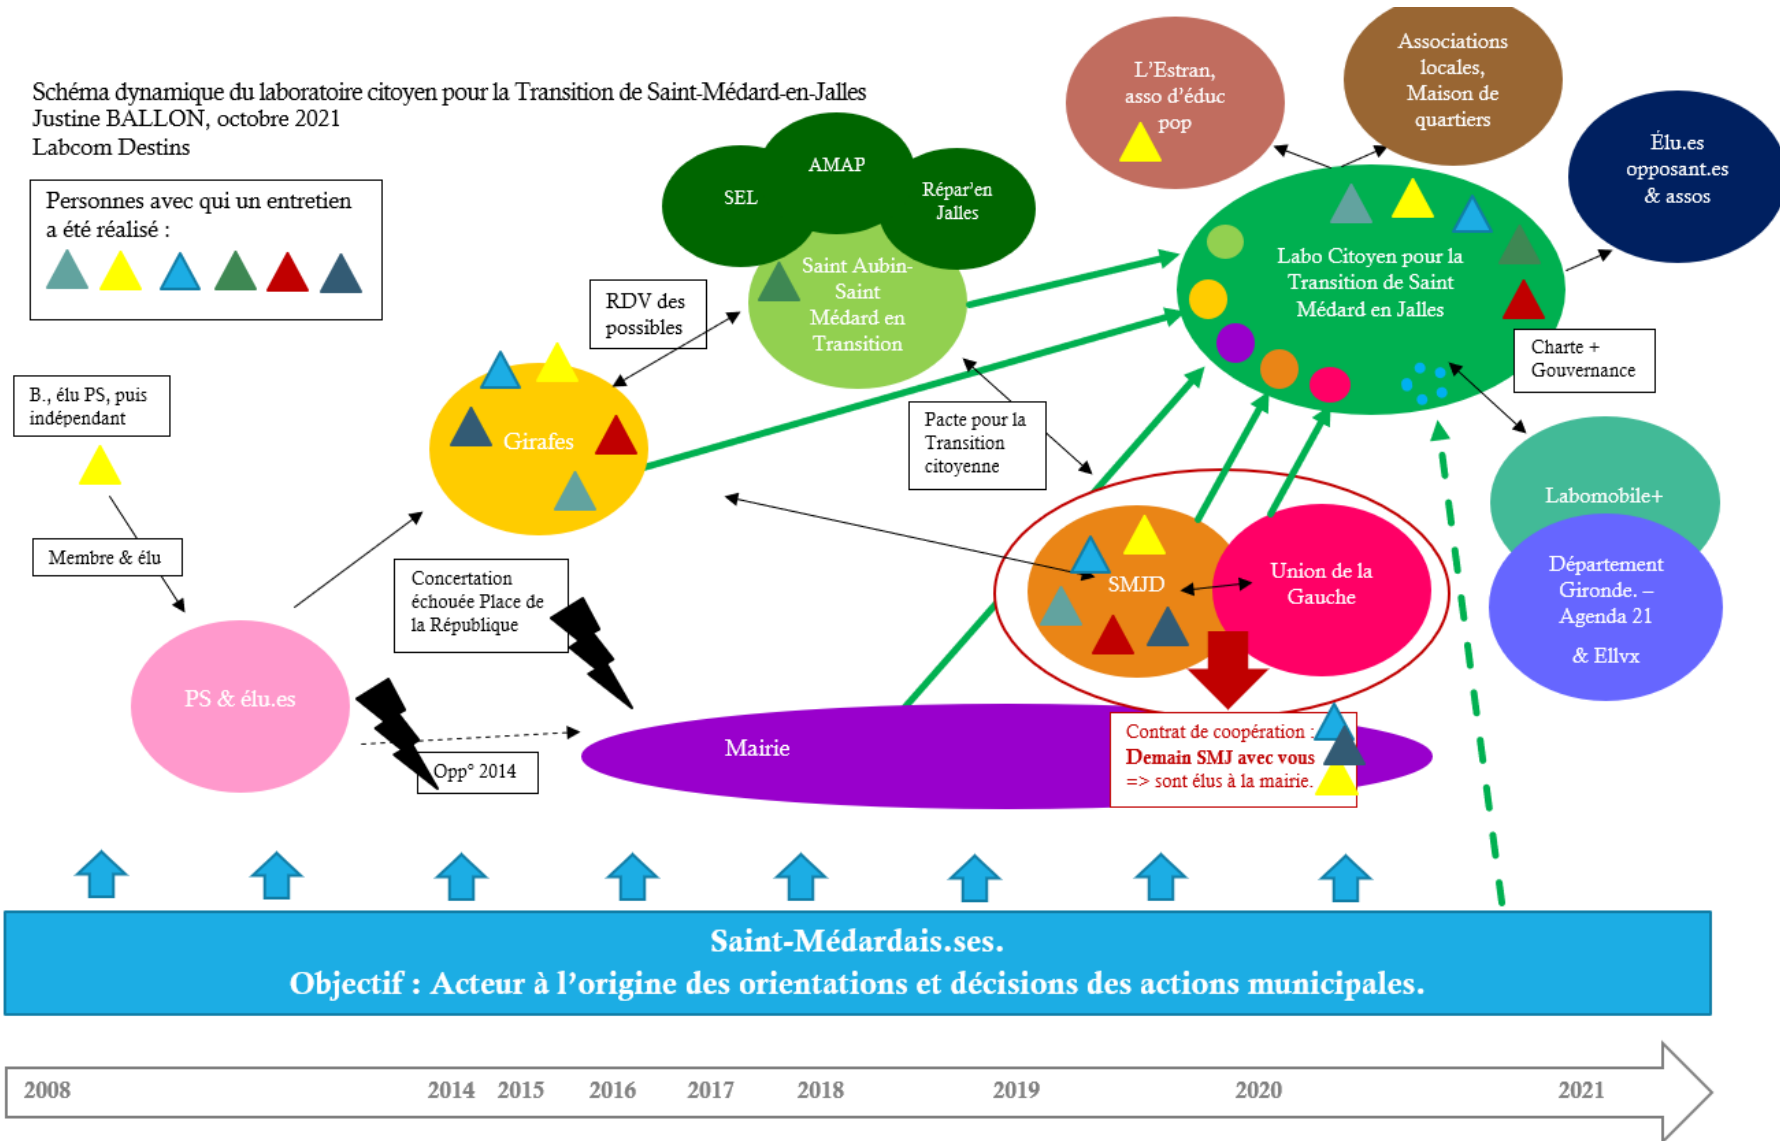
Schéma dynamique du laboratoire citoyen pour la Transition de Saint-Médard-en-Jalles
Justine BALLON, octobre 2021
Labcom Destins

Personnes avec qui un entretien a été réalisé :

L'Estran, asso d'éduc pop

Associations locales, Maison de quartiers

Élu.es opposant.es & assos

SEL

AMAP

Répar'en Jalles

Saint Aubin-Saint Médard en Transition

RDV des possibles

Labo Citoyen pour la Transition de Saint Médard en Jalles

Charte + Gouvernance

B., élu PS, puis indépendant

Girafes

Pacte pour la Transition citoyenne

Labomobile+

Département Gironde. – Agenda 21 & Ellvx

Membre & élu

SMJD

Union de la Gauche

Concertation échouée Place de la République

PS & élu.es

Mairie

Contrat de coopération : Demain SMJ avec vous => sont élus à la mairie.

Opp° 2014

Saint-Médardais.ses.
Objectif : Acteur à l'origine des orientations et décisions des actions municipales.

2008 2014 2015 2016 2017 2018 2019 2020 2021